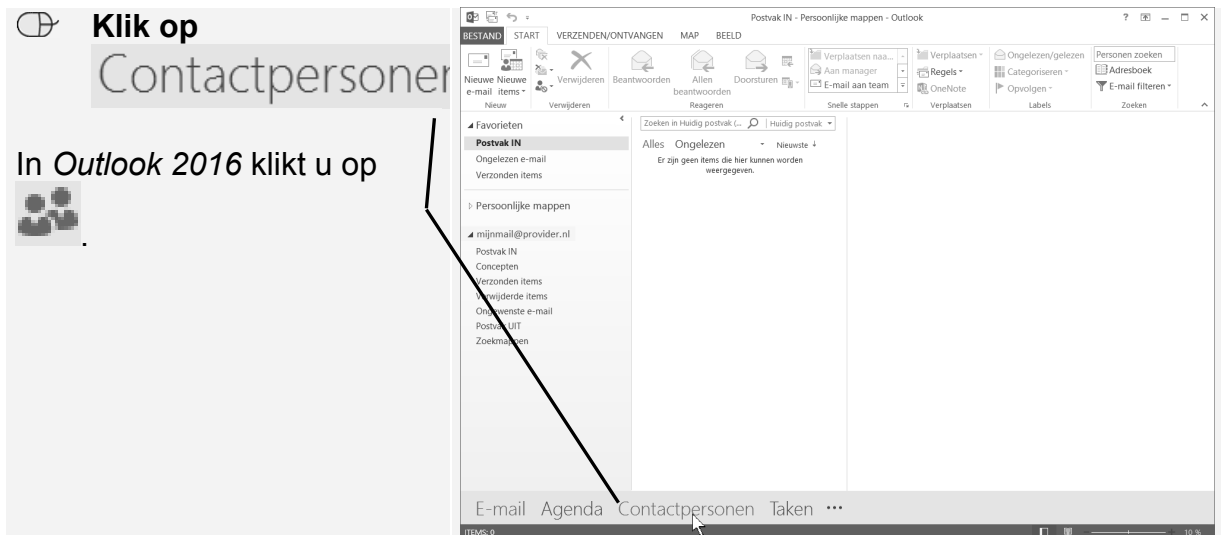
**Klik op**

Contactpersoner

In *Outlook 2016* klikt u op .

Postvak IN - Persoonlijke mappen - Outlook

? – □ ×

BESTAND START VERZENDEN/ONTVANGEN MAP BEELD

Nieuwe e-mail Nieuwe items Nieuw

Verwijderen Verwijderen

Beantwoorden Allen beantwoorden Doorsturen Reageren

Verplaatsen naa... Aan manager E-mail aan team Snelle stappen

Verplaatsen Regels OneNote Verplaatsen

Ongelezen/gelezen Categoriseren Opvolgen Labels

Personen zoeken Adresboek E-mail filteren Zoeken

◢ Favorieten
Postvak IN
Ongelezen e-mail
Verzonden items

▷ Persoonlijke mappen

◢ mijnmail@provider.nl
Postvak IN
Concepten
Verzonden items
Verwijderde items
Ongewenste e-mail
Postvak UIT
Zoekmappen

Zoeken in Huidig postvak (... Huidig postvak

Alles Ongelezen Nieuwste

Er zijn geen items die hier kunnen worden weergegeven.

E-mail Agenda Contactpersonen Taken ···

ITEMS: 0

10 %